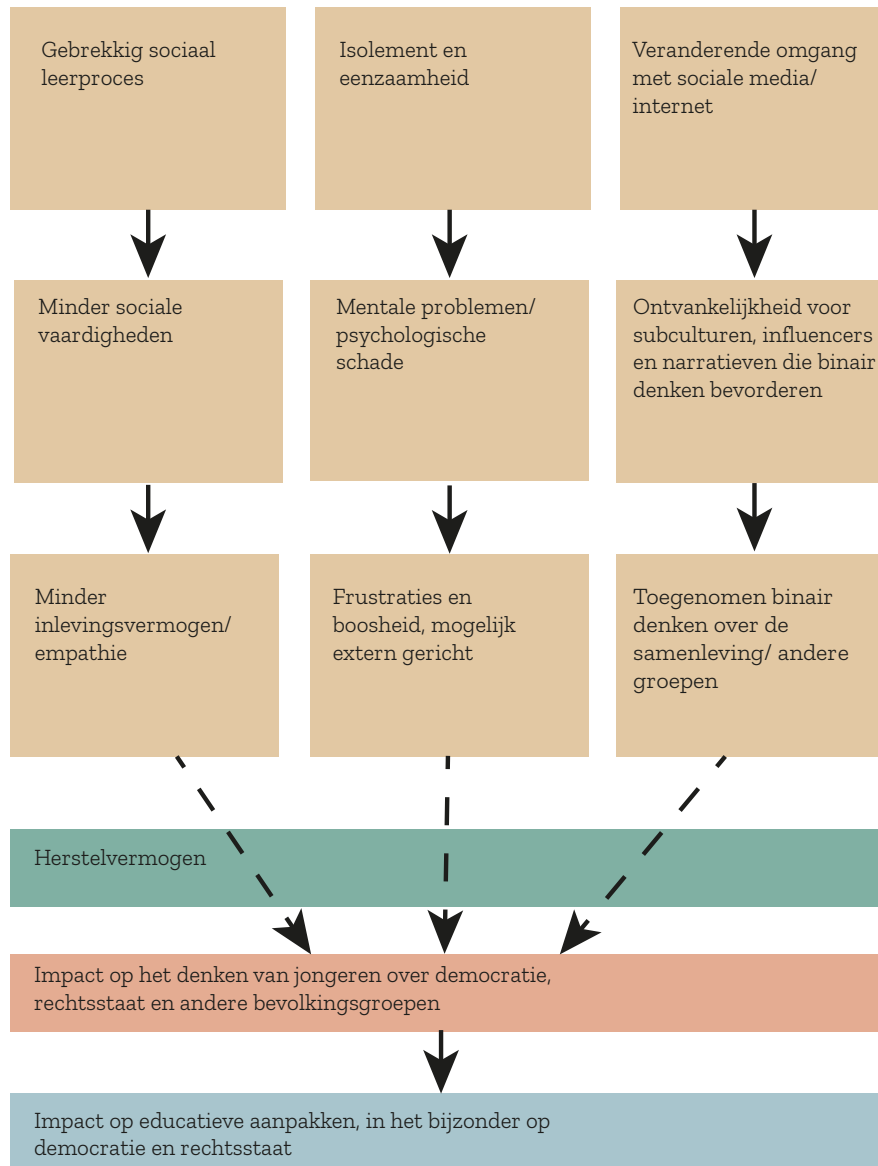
Gebrekkig sociaal leerproces

Isolement en eenzaamheid

Veranderende omgang met sociale media/ internet

Minder sociale vaardigheden

Mentale problemen/ psychologische schade

Ontvankelijkheid voor subculturen, influencers en narratieven die binair denken bevorderen

Minder inlevingsvermogen/ empathie

Frustraties en boosheid, mogelijk extern gericht

Toegenomen binair denken over de samenleving/ andere groepen

Herstelvermogen

Impact op het denken van jongeren over democratie, rechtsstaat en andere bevolkingsgroepen

Impact op educatieve aanpakken, in het bijzonder op democratie en rechtsstaat